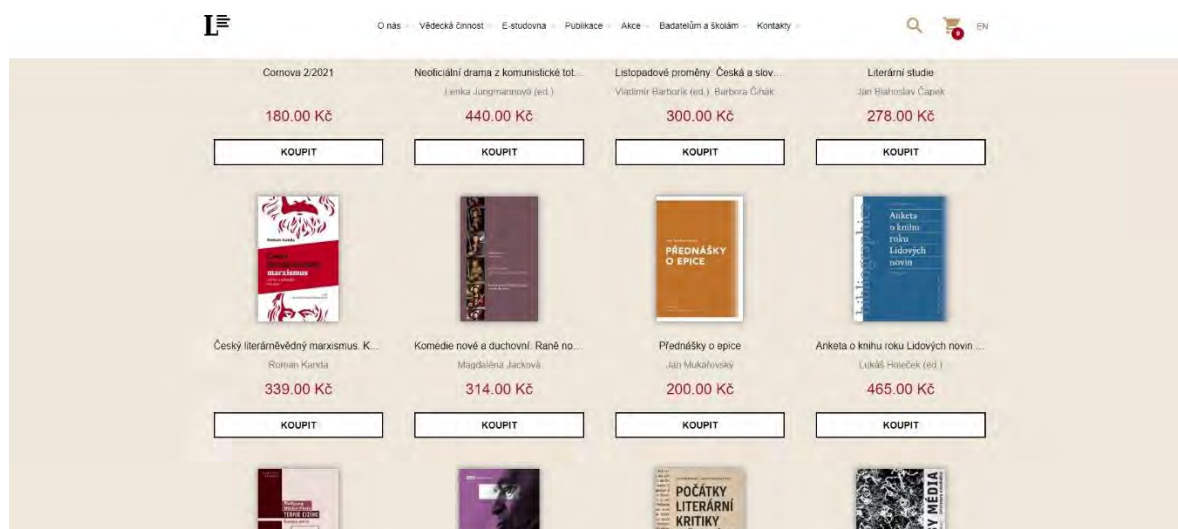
L

O nás Vědecká činnost E-studovna Publikace Akce Badatelům a školám Kontakty

0 EN

Comova 2/2021

180.00 Kč

KOUPIT

Neoficiální drama z komunistické tot...

Lenka Jungmannová (ed.)

440.00 Kč

KOUPIT

Listopadové proměny. Česká a slov...

Vladimír Barborík (ed.), Barbora Čihák

300.00 Kč

KOUPIT

Literární studie

Jan Blahoslav Čapek

278.00 Kč

KOUPIT

Roman Kanda

Český literárněvědný marxismus

Český literárněvědný marxismus. K...

Roman Kanda

339.00 Kč

KOUPIT

Komedie nové a duchovní. Raně no...

Magdaléna Jacková

314.00 Kč

KOUPIT

PŘEDNÁŠKY O EPICE

Přednášky o epice

Jan Mukařovský

200.00 Kč

KOUPIT

Anketa o knihu roku Lidových novin

Anketa o knihu roku Lidových novin ...

Lukáš Holeček (ed.)

465.00 Kč

KOUPIT

TEORIE CIZINC

POČÁTKY LITERÁRNÍ KRITIKY

MÉDIA